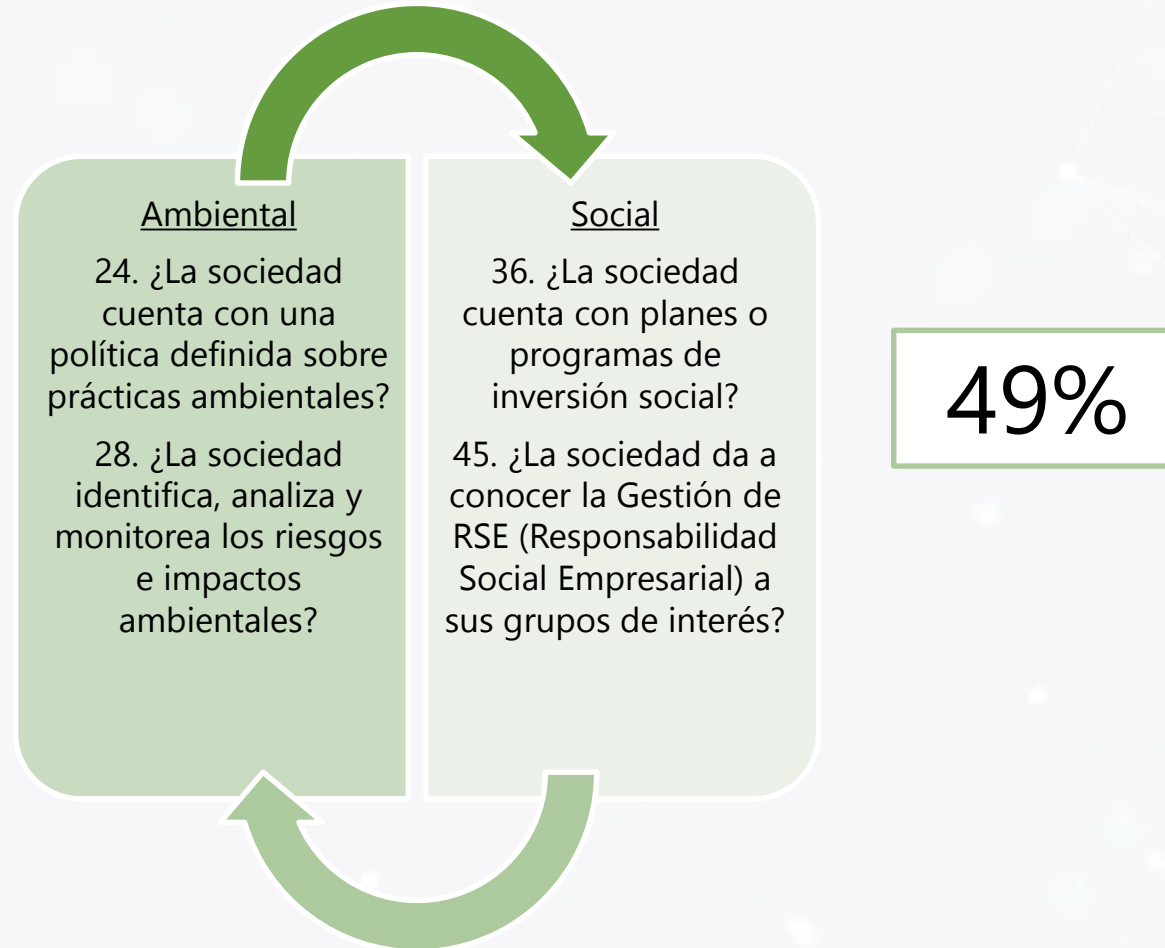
Ambiental

24. ¿La sociedad cuenta con una política definida sobre prácticas ambientales?

28. ¿La sociedad identifica, analiza y monitorea los riesgos e impactos ambientales?

Social

36. ¿La sociedad cuenta con planes o programas de inversión social?

45. ¿La sociedad da a conocer la Gestión de RSE (Responsabilidad Social Empresarial) a sus grupos de interés?

49%